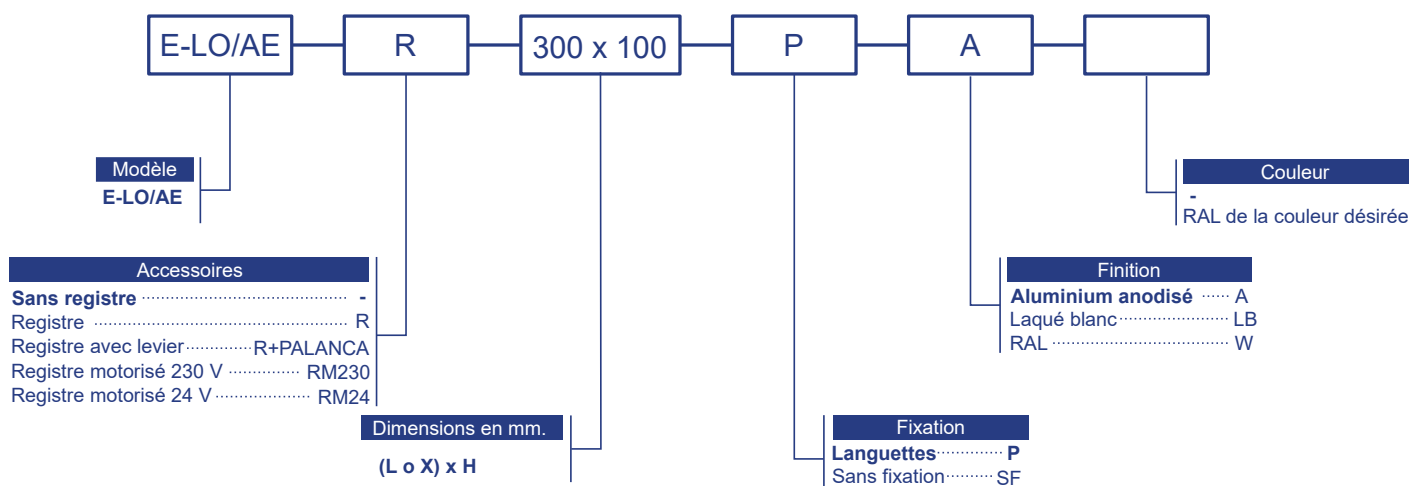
E-LO/AE R 300 x 100 P A

Modèle
E-LO/AE

Accessoires
Sans registre ........................ -
Registre ........................ R
Registre avec levier ........................ R+PALANCA
Registre motorisé 230 V ........................ RM230
Registre motorisé 24 V ........................ RM24

Dimensions en mm.
(L o X) x H

Fixation
Languettes ........................ P
Sans fixation ........................ SF

Finition
Aluminium anodisé ........................ A
Laqué blanc ........................ LB
RAL ........................ W

Couleur
-
RAL de la couleur désirée